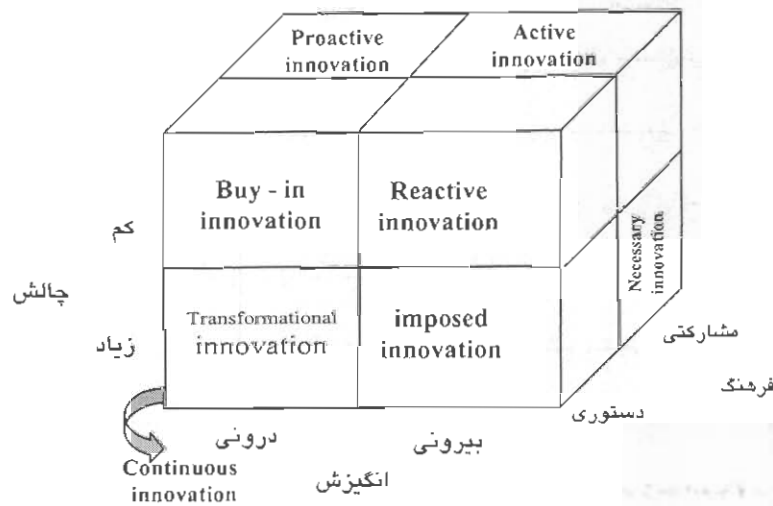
Proactive innovation

Active innovation

Buy - in innovation

Reactive innovation

Necessary innovation

کم

چالش

زیاد

Transformational innovation

imposed innovation

مشارکتی

فرهنگ

دستوری

درونی

بیرونی

Continuous innovation

انگیزش